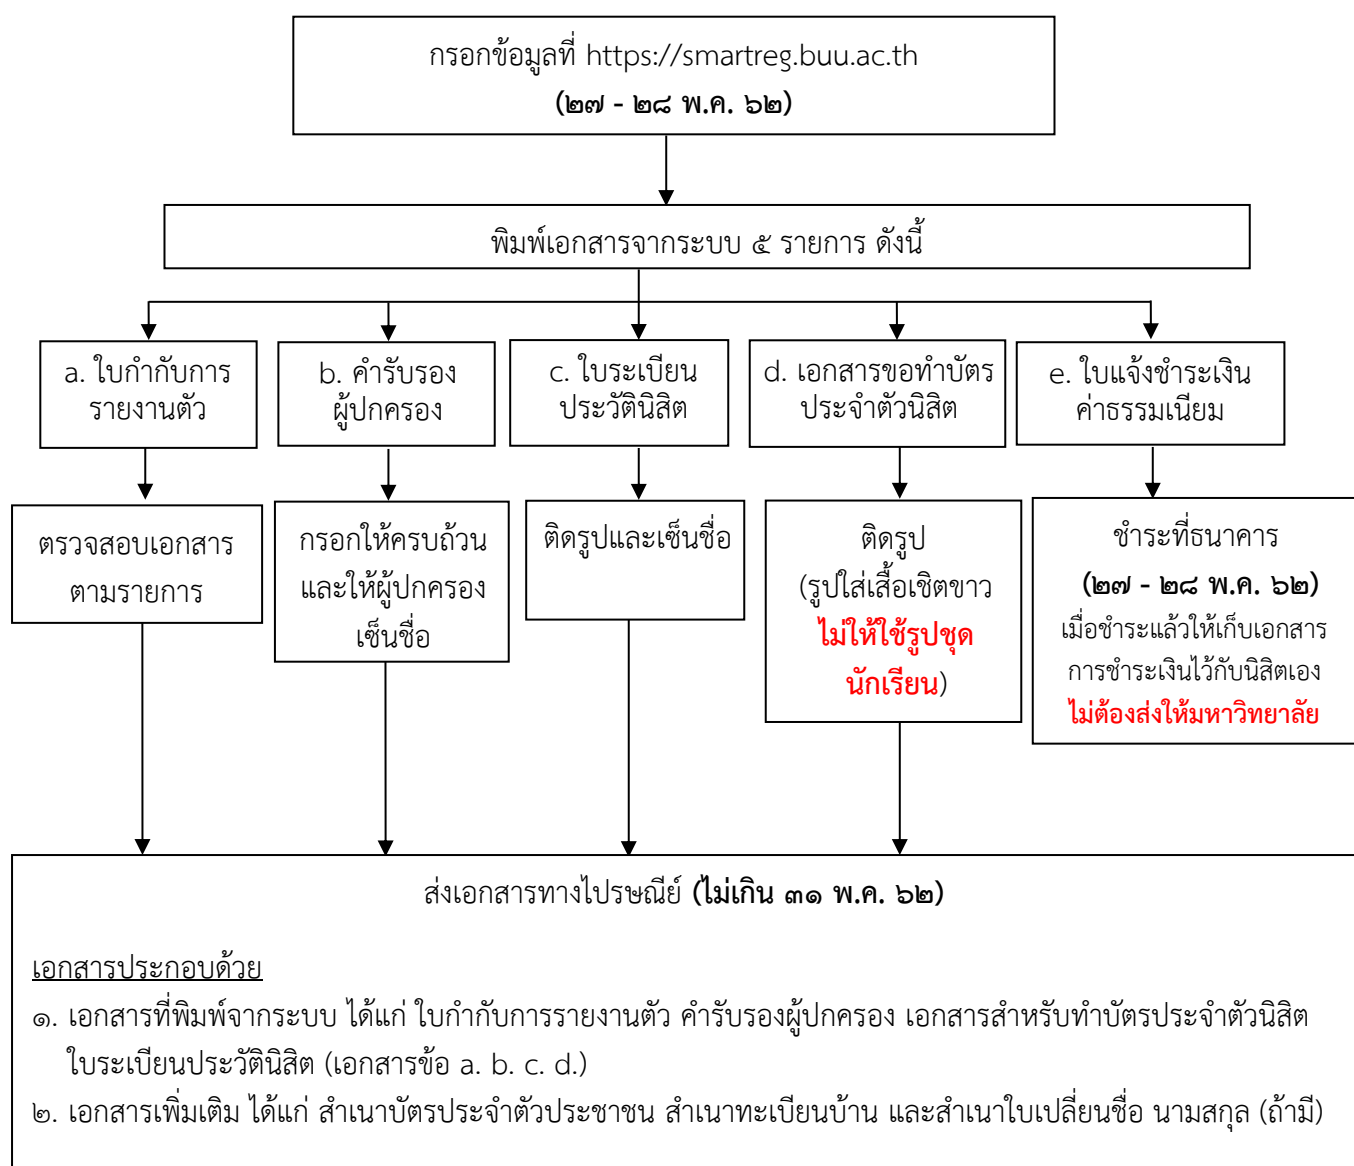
กรอกข้อมูลที่ https://smartreg.buu.ac.th
(๒๗ - ๒๘ พ.ค. ๖๒)

พิมพ์เอกสารจากระบบ ๕ รายการ ดังนี้

a. ใบกำกับการรายงานตัว

b. คำรับรองผู้ปกครอง

c. ใบระเบียนประวัตินิสิต

d. เอกสารขอทำบัตรประจำตัวนิสิต

e. ใบแจ้งชำระเงินค่าธรรมเนียม

ตรวจสอบเอกสารตามรายการ

กรอกให้ครบถ้วนและให้ผู้ปกครองเซ็นชื่อ

ติดรูปและเซ็นชื่อ

ติดรูป (รูปใส่เสื้อเชิตขาว ไม่ให้ใช้รูปชุดนักเรียน)

ชำระที่ธนาคาร
(๒๗ - ๒๘ พ.ค. ๖๒)
เมื่อชำระแล้วให้เก็บเอกสารการชำระเงินไว้กับนิสิตเอง
ไม่ต้องส่งให้มหาวิทยาลัย

ส่งเอกสารทางไปรษณีย์ (ไม่เกิน ๓๑ พ.ค. ๖๒)

เอกสารประกอบด้วย
๑. เอกสารที่พิมพ์จากระบบ ได้แก่ ใบกำกับการรายงานตัว คำรับรองผู้ปกครอง เอกสารสำหรับทำบัตรประจำตัวนิสิต ใบระเบียนประวัตินิสิต (เอกสารข้อ a. b. c. d.)
๒. เอกสารเพิ่มเติม ได้แก่ สำเนาบัตรประจำตัวประชาชน สำเนาทะเบียนบ้าน และสำเนาใบเปลี่ยนชื่อ นามสกุล (ถ้ามี)